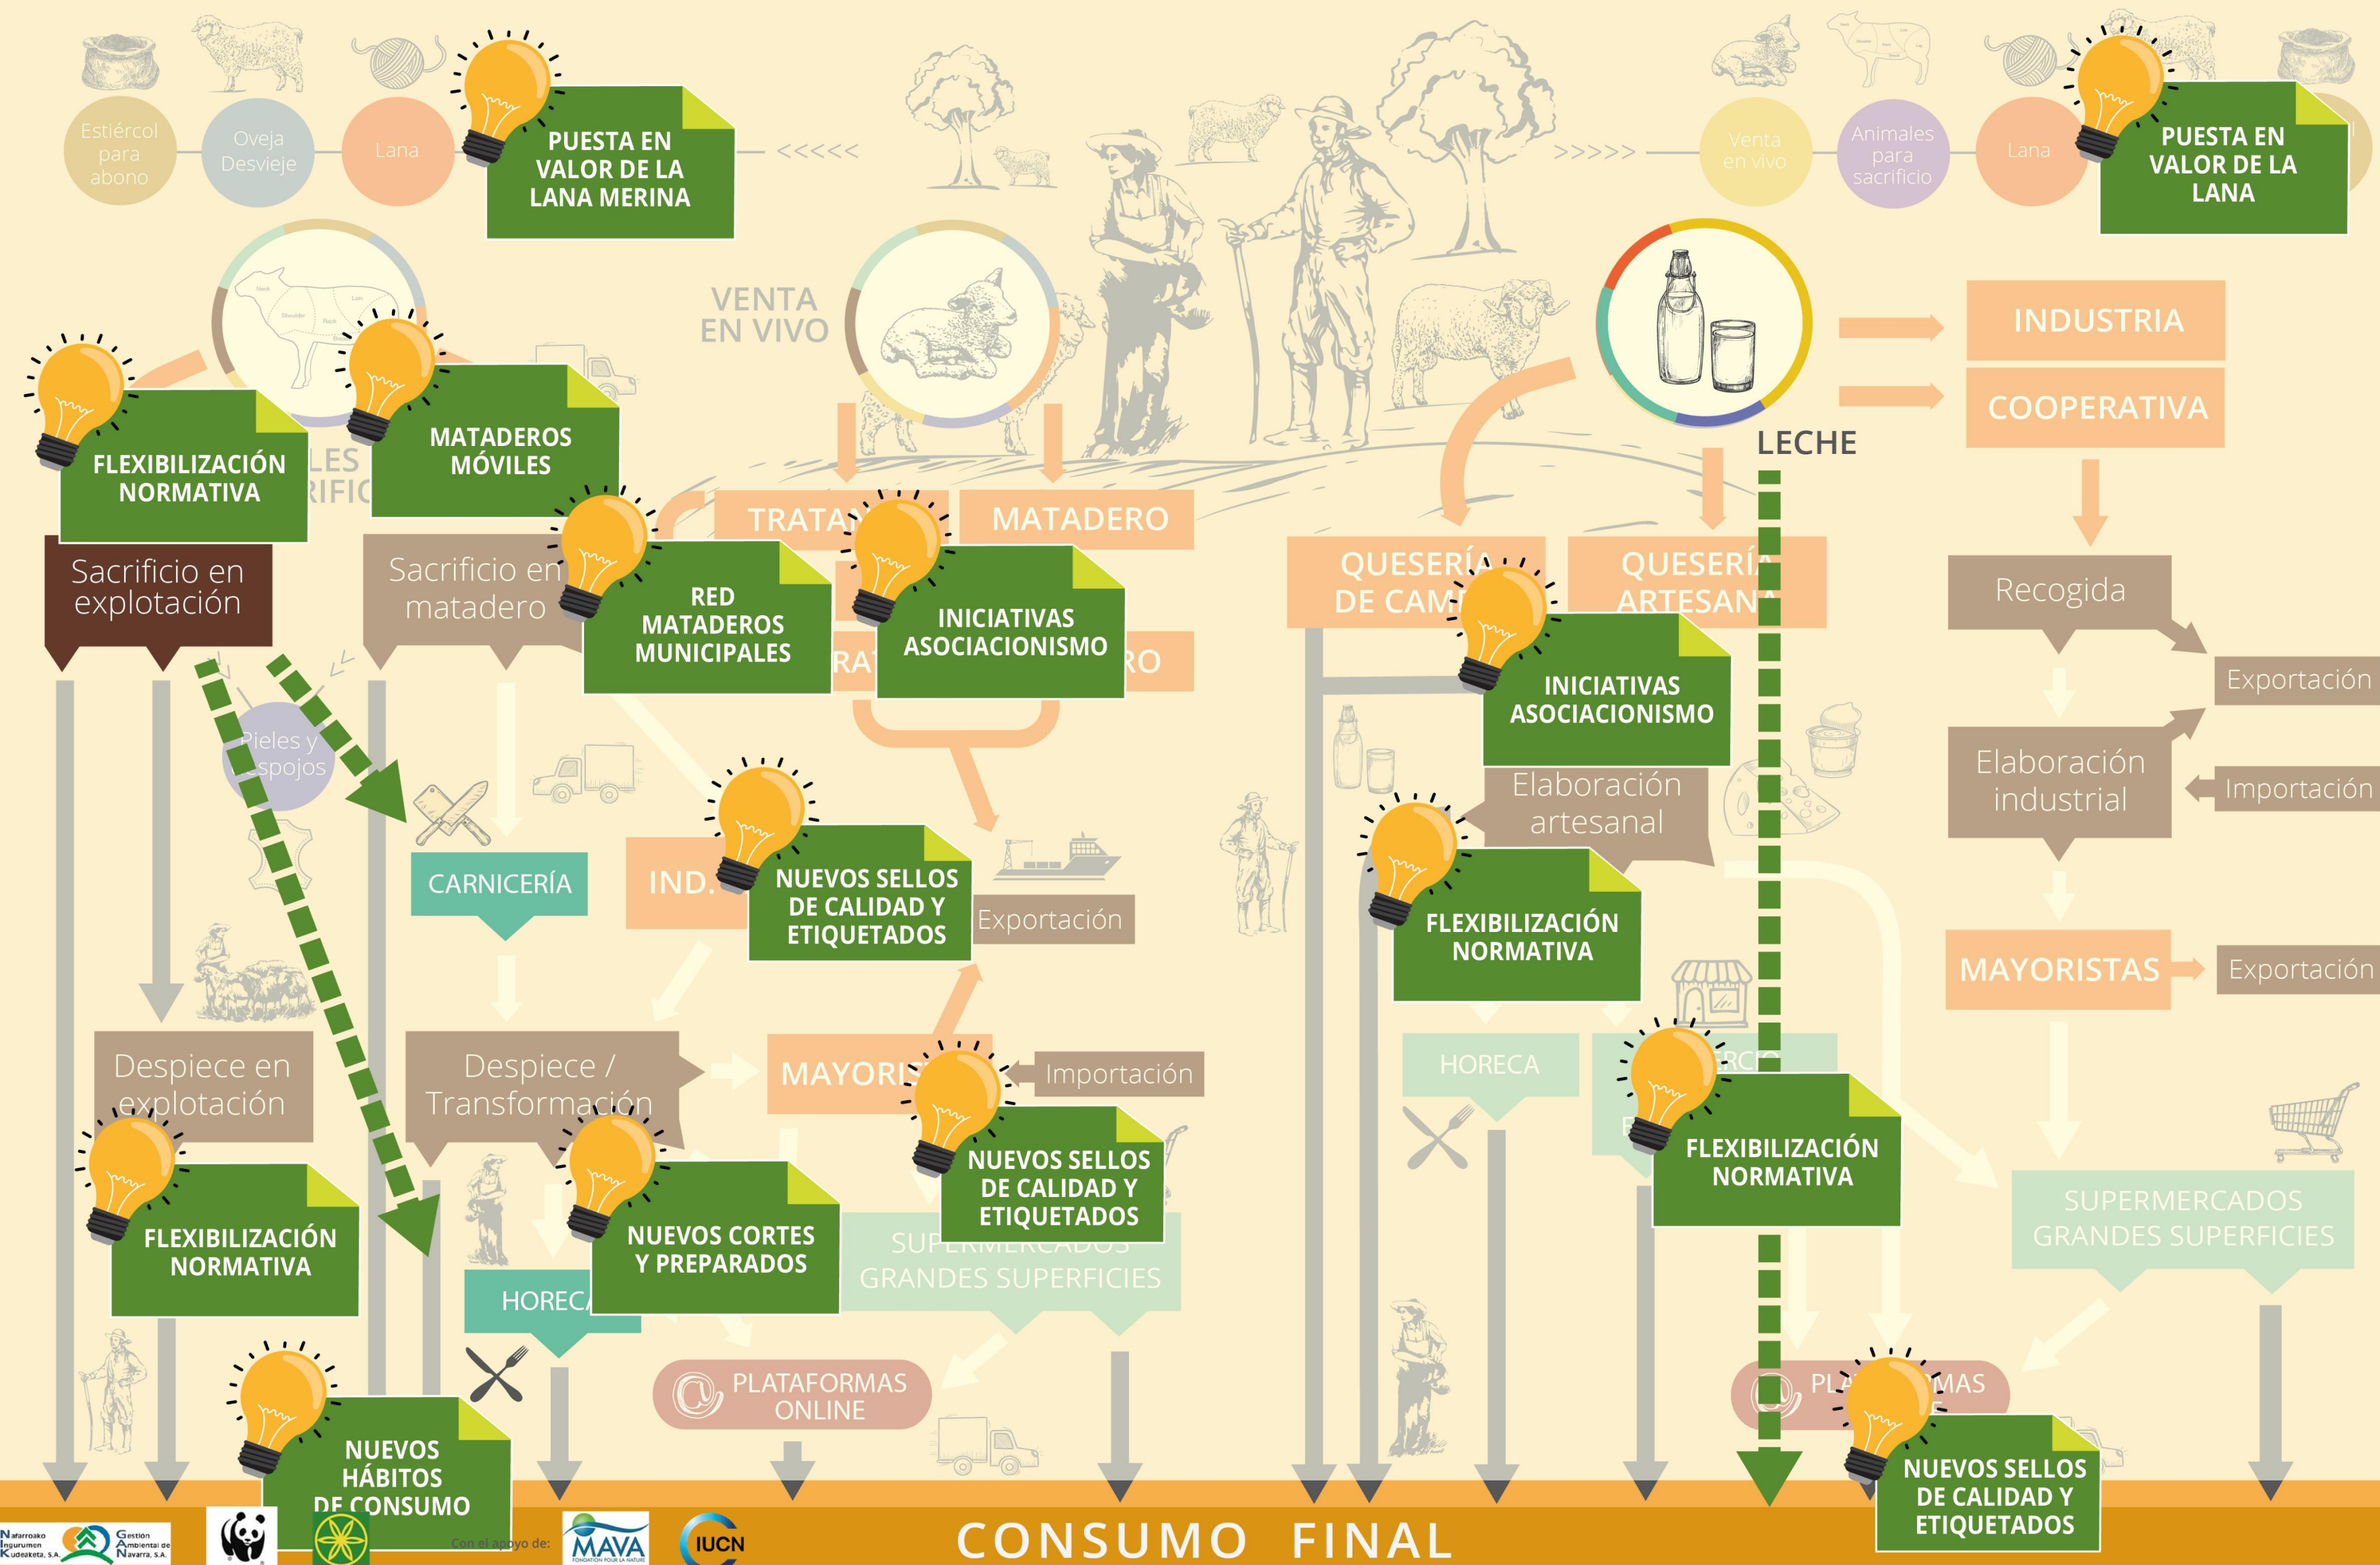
Estiércol para abono

Oveja Desvieje

Lana

PUESTA EN VALOR DE LA LANA MERINA

<<<<<

>>>>>

Venta en vivo

Animales para sacrificio

Lana

PUESTA EN VALOR DE LA LANA

VENTA EN VIVO

INDUSTRIA

COOPERATIVA

LECHE

FLEXIBILIZACIÓN NORMATIVA

MATADEROS MÓVILES

TRATA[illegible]

MATADERO

Sacrificio en explotación

Sacrificio en matadero

RED MATADEROS MUNICIPALES

INICIATIVAS ASOCIACIONISMO

QUESERÍA DE CAM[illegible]

QUESERÍA ARTESAN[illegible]

Recogida

Exportación

INICIATIVAS ASOCIACIONISMO

Pieles y despojos

Elaboración artesanal

Elaboración industrial

Importación

CARNICERÍA

IND.

NUEVOS SELLOS DE CALIDAD Y ETIQUETADOS

Exportación

FLEXIBILIZACIÓN NORMATIVA

MAYORISTAS

Exportación

Despiece en explotación

Despiece / Transformación

MAYORIS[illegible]

Importación

HORECA

FLEXIBILIZACIÓN NORMATIVA

NUEVOS SELLOS DE CALIDAD Y ETIQUETADOS

FLEXIBILIZACIÓN NORMATIVA

NUEVOS CORTES Y PREPARADOS

SUPERMERCADOS GRANDES SUPERFICIES

SUPERMERCADOS GRANDES SUPERFICIES

HORECA

PLATAFORMAS ONLINE

PL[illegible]MAS

NUEVOS HÁBITOS DE CONSUMO

NUEVOS SELLOS DE CALIDAD Y ETIQUETADOS

Nafarroako Ingurumen Kudeaketa, S.A. Gestión Ambiental de Navarra, S.A.

Con el apoyo de:

MAVA FONDATION POUR LA NATURE

IUCN

CONSUMO FINAL